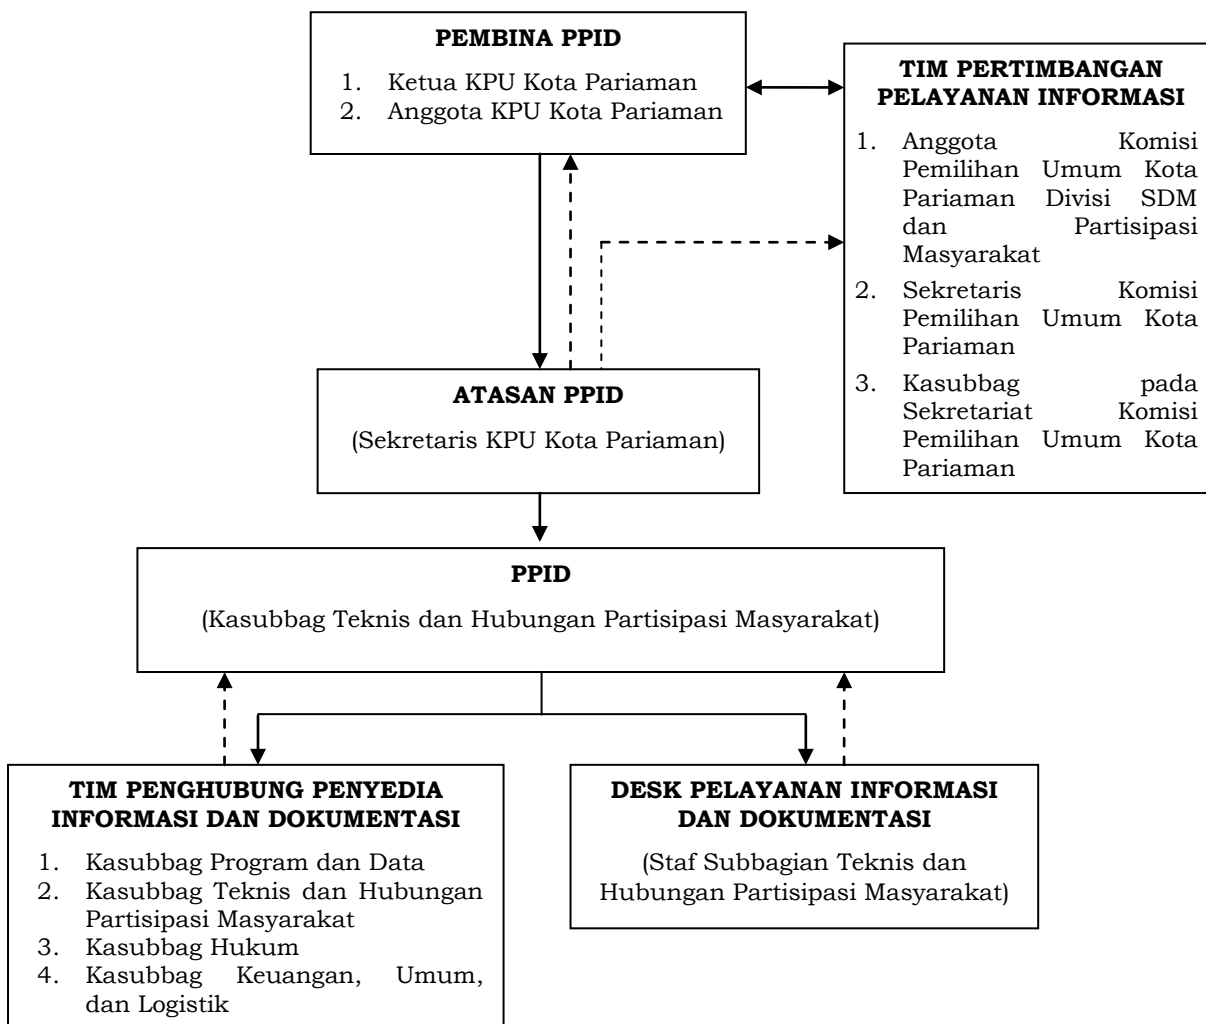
**PEMBINA PPID**

1. Ketua KPU Kota Pariaman
2. Anggota KPU Kota Pariaman

**TIM PERTIMBANGAN PELAYANAN INFORMASI**

1. Anggota Komisi Pemilihan Umum Kota Pariaman Divisi SDM dan Partisipasi Masyarakat
2. Sekretaris Komisi Pemilihan Umum Kota Pariaman
3. Kasubbag pada Sekretariat Komisi Pemilihan Umum Kota Pariaman

**ATASAN PPID**

(Sekretaris KPU Kota Pariaman)

**PPID**

(Kasubbag Teknis dan Hubungan Partisipasi Masyarakat)

**TIM PENGHUBUNG PENYEDIA INFORMASI DAN DOKUMENTASI**

1. Kasubbag Program dan Data
2. Kasubbag Teknis dan Hubungan Partisipasi Masyarakat
3. Kasubbag Hukum
4. Kasubbag Keuangan, Umum, dan Logistik

**DESK PELAYANAN INFORMASI DAN DOKUMENTASI**

(Staf Subbagian Teknis dan Hubungan Partisipasi Masyarakat)